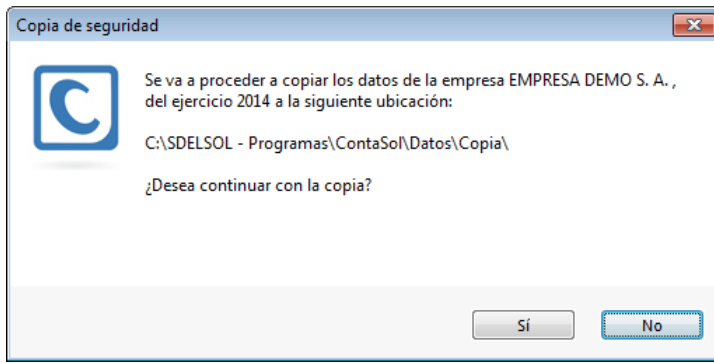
Copia de seguridad

Se va a proceder a copiar los datos de la empresa EMPRESA DEMO S. A. , del ejercicio 2014 a la siguiente ubicación:

C:\SDELSOL - Programas\ContaSol\Datos\Copia\

¿Desea continuar con la copia?

Sí

No